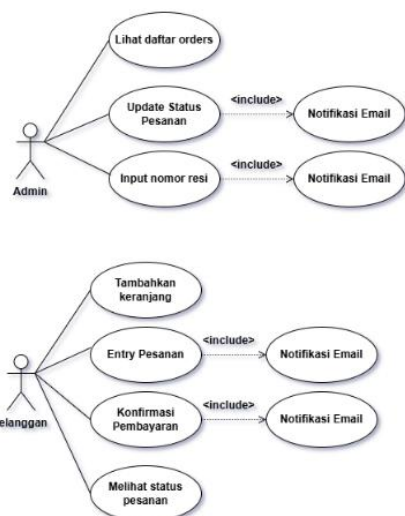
Lihat daftar orders

Update Status Pesanan

<include>

Notifikasi Email

Admin

Input nomor resi

<include>

Notifikasi Email

Tambahkan keranjang

Entry Pesanan

<include>

Notifikasi Email

elanggan

Konfirmasi Pembayaran

<include>

Notifikasi Email

Melihat status pesanan